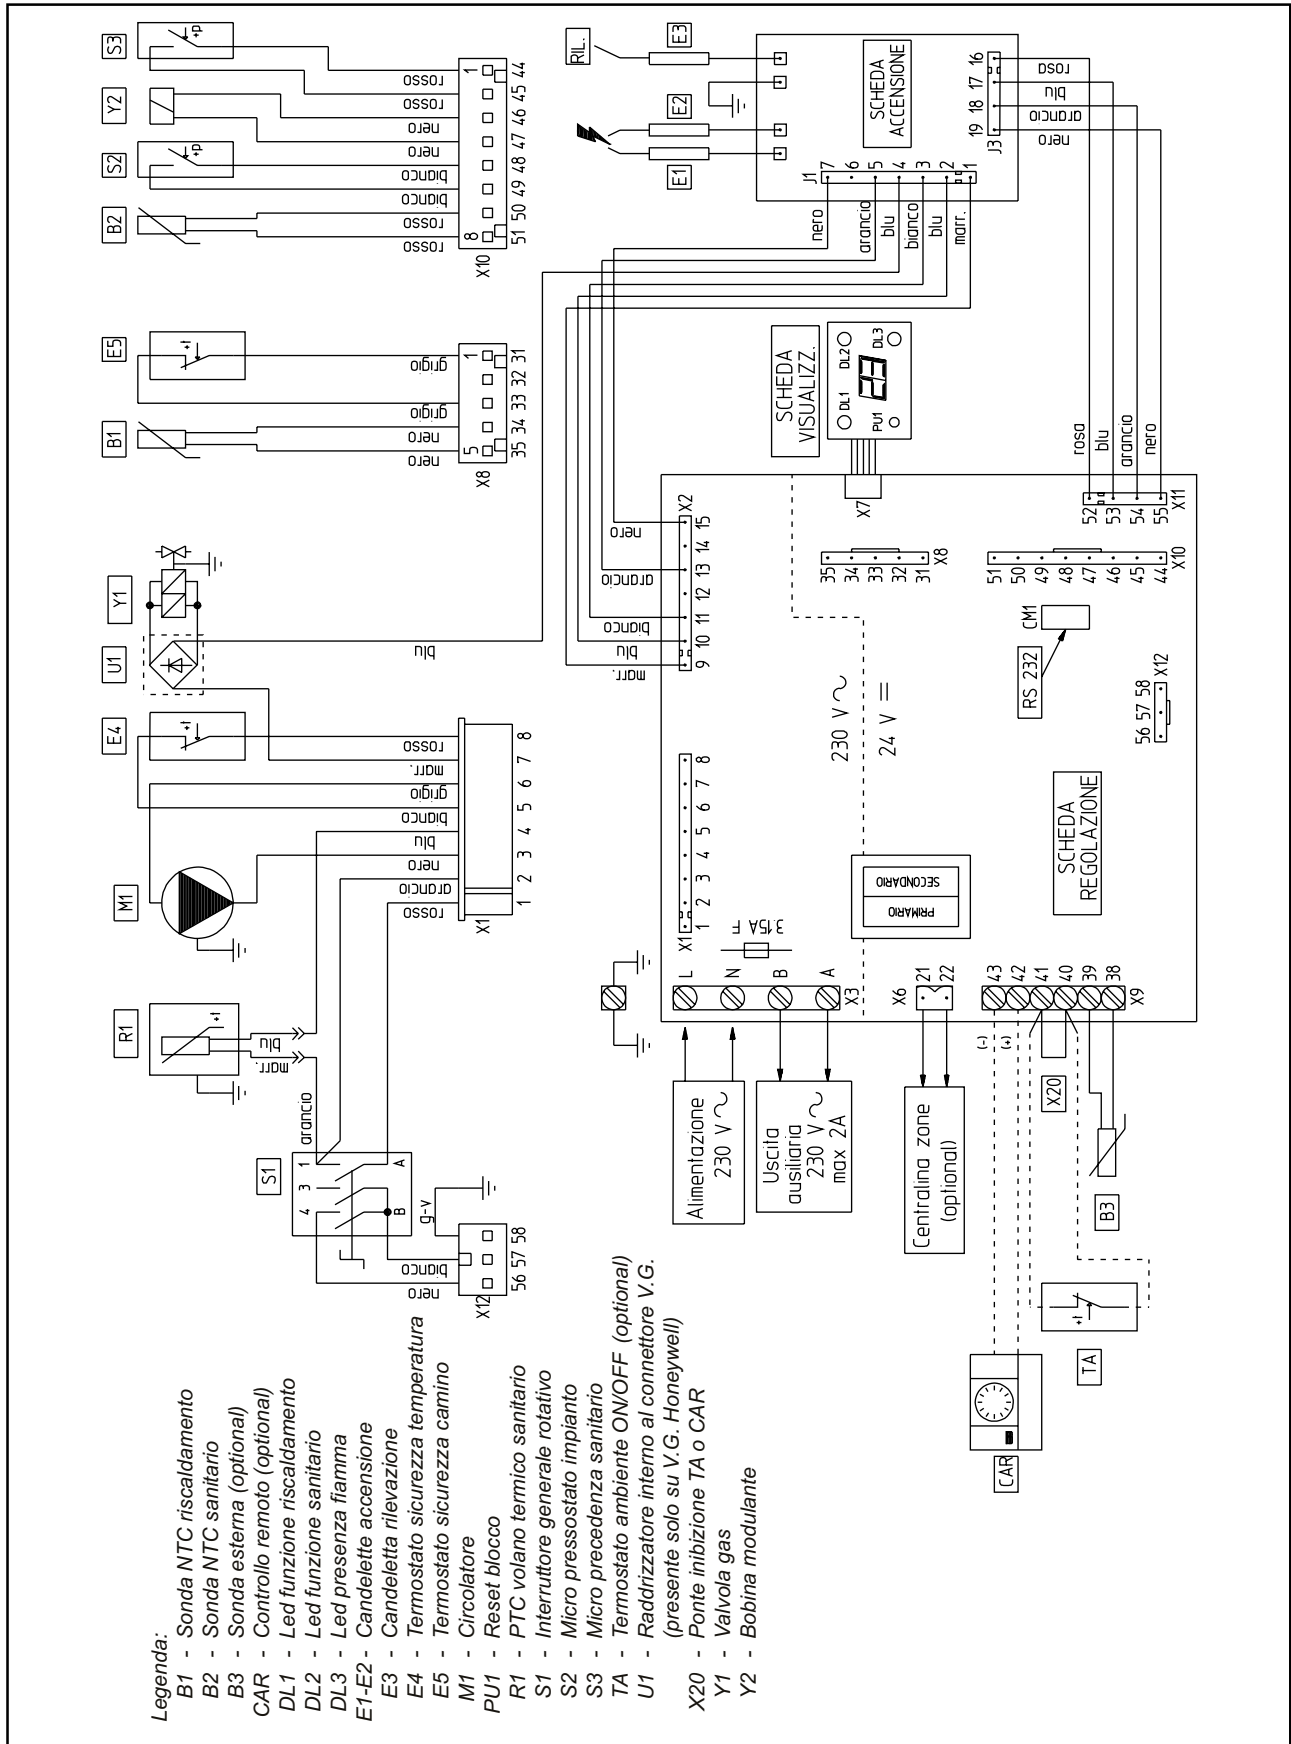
Legenda:
B1 - Sonda NTC riscaldamento
B2 - Sonda NTC sanitario
B3 - Sonda esterna (optional)
CAR - Controllo remoto (optional)
DL1 - Led funzione riscaldamento
DL2 - Led funzione sanitario
DL3 - Led presenza fiamma
E1-E2 - Candeletta accensione
E3 - Candeletta rilevazione
E4 - Termostato sicurezza temperatura
E5 - Termostato sicurezza camino
M1 - Circolatore
PU1 - Reset blocco
R1 - PTC volano termico sanitario
S1 - Interruttore generale rotativo
S2 - Micro pressostato impianto
S3 - Micro precedenza sanitario
TA - Termostato ambiente ON/OFF (optional)
U1 - Raddrizzatore interno al connettore V.G. (presente solo su V.G. Honeywell)
X20 - Ponte inibizione TA o CAR
Y1 - Valvola gas
Y2 - Bobina modulante

S3 Y2 S2 B2 E5 B1 Y1 U1 E4 M1 R1 S1

X10 1 8 44 45 46 47 48 49 50 51
rosso rosso nero nero bianco bianco rosso rosso

X8 1 5 31 32 33 34 35
grigio grigio nero nero

blu

X1 1 2 3 4 5 6 7 8
rosso arancio nero blu bianco grigio marr. rosso

blu marr. arancio

S1 1 3 4 A B g-v

X12 56 57 58 bianco nero

RIL. E3 E2 E1
SCHEDA ACCENSIONE
J1 7 6 5 4 3 2 1
nero arancio blu bianco blu marr.
J3 16 17 18 19
rosa blu arancio nero

SCHEDA VISUALIZZ.
DL1 DL2 DL3 PU1
X7

X2 9 10 11 12 13 14 15
marr. blu bianco arancio nero

X8 31 32 33 34 35
X10 44 45 46 47 48 49 50 51
X11 52 53 54 55
rosa blu arancio nero

CM1
RS 232
X12 56 57 58

230 V ~
24 V =

X1 1 2 3 4 5 6 7 8
3.15A F
PRIMARIO SECONDARIO

SCHEDA REGOLAZIONE

X3 L N B A
X6 21 22
X9 43 42 41 40 39 38
(-) (+)
X20

Alimentazione 230 V ~
Uscita ausiliaria 230 V ~ max 2A
Centralina zone (optional)

B3 TA CAR